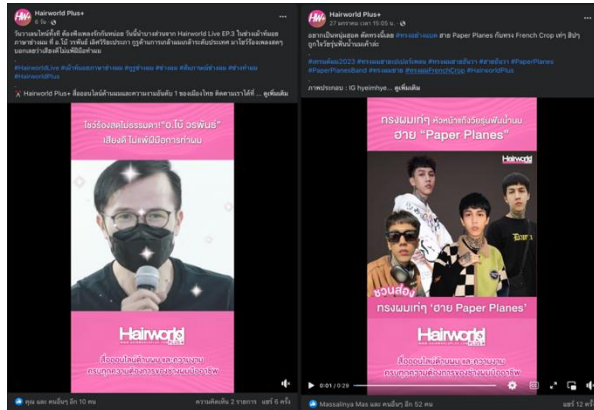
Hairworld Plus+
6 วัน

วันวาเลนไทน์ทั้งที ต้องฟังเพลงรักกันหน่อย วันนี้นำบางส่วนจาก Hairworld Live EP.3 ในช่วงเม้าท์มอยภาษาช่างผม ที่ อ.โบ้ วรพันธ์ เล่าวิวัฒนาการ กูรูด้านการตัดผมแห่งวงการ มาโชว์ร้องเพลงสตรอบอกเลยว่าเสียงดีไม่แพ้ฝีมือการทำผม

#HairworldLive #เม้าท์มอยภาษาช่างผม #กูรูช่างผม #ช่างผม #สัมภาษณ์ช่างผม #ช่างทำผม #HairworldPlus

Hairworld Plus+ สื่อออนไลน์ด้านผมและความงามอันดับ 1 ของเมืองไทย ติดตามเราได้ที่... ดูเพิ่มเติม

โชว์ร้องสดไม่ธรรมดา! "อ.โบ้ วรพันธ์" เสียงดีไม่แพ้ฝีมือการทำผม

Hairworld

สื่อออนไลน์ด้านผมและความงาม ครบทุกความต้องการของช่างผมมืออาชีพ

คุณ และ คนอื่นๆ อีก 10 คน
ความคิดเห็น 2 รายการ แชร์ 6 ครั้ง

Hairworld Plus+
27 มกราคม เวลา 15:05 น.

อยากเป็นหนุ่มฮอต ต้องทรงนี้เลย #ทรงผมชาย ฮาย Paper Planes กับทรง French Crop เท่ๆ สีบ้าๆ ถูกใจวัยรุ่นฟินน้ำนมแก้วละ

#ทรงผมชาย2023 #ทรงผมชายเปิดขรัวทรง #ทรงผมชายสีเท่า #สายสีเท่า #PaperPlanes #PaperPlanesBand #ทรงผมชาย #ทรงผมFrenchCrop #HairworldPlus

ภาพประกอบ : IG hyeimhye... ดูเพิ่มเติม

ทรงผมเท่ๆ ต้องหาตัวถึงวัยรุ่นฟินน้ำนม
ฮาย "Paper Planes"

Hairworld

ชวนส่อง ทรงผมเท่ๆ 'ฮาย Paper Planes'

Hairworld

สื่อออนไลน์ด้านผมและความงาม ครบทุกความต้องการของช่างผมมืออาชีพ

0:01 / 0:29

Massalinya Mas และ คนอื่นๆ อีก 52 คน
แชร์ 12 ครั้ง